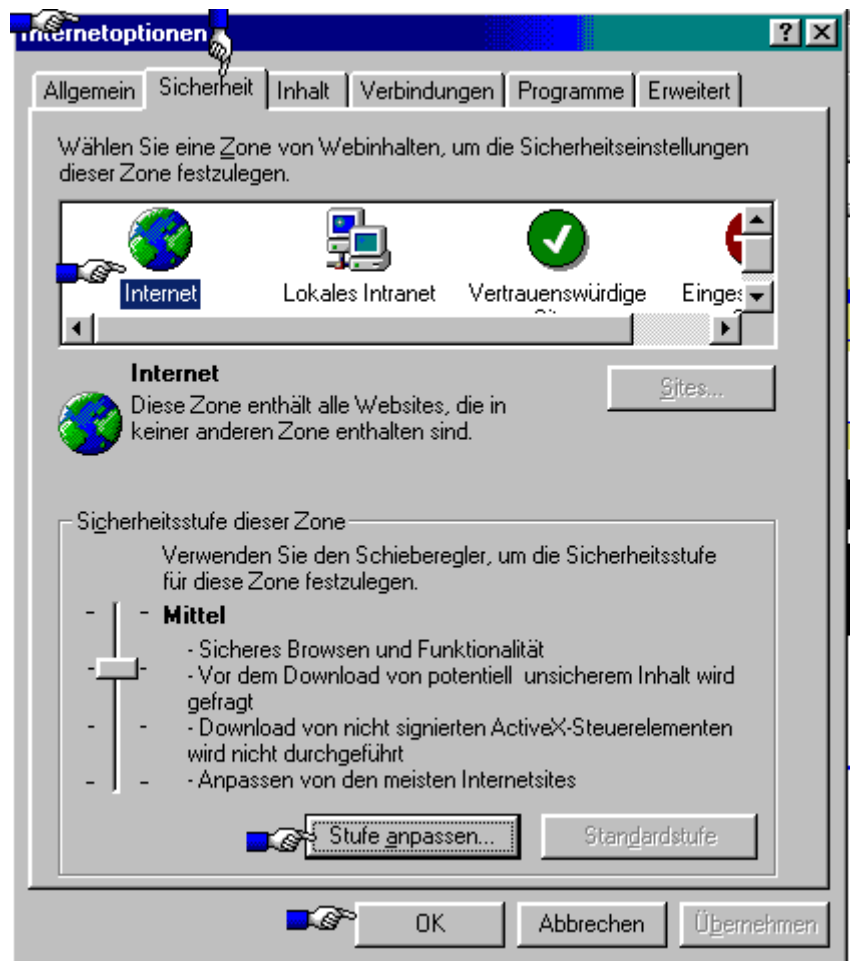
Internetoptionen

?

Allgemein | Sicherheit | Inhalt | Verbindungen | Programme | Erweitert

Wählen Sie eine Zone von Webinhalten, um die Sicherheitseinstellungen dieser Zone festzulegen.

Internet
Lokales Intranet
Vertrauenswürdige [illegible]
Einges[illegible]

Internet
Diese Zone enthält alle Websites, die in keiner anderen Zone enthalten sind.

Sites...

Sicherheitsstufe dieser Zone

Verwenden Sie den Schieberegler, um die Sicherheitsstufe für diese Zone festzulegen.

Mittel

- Sicheres Browsen und Funktionalität
- Vor dem Download von potentiell unsicherem Inhalt wird gefragt
- Download von nicht signierten ActiveX-Steuerelementen wird nicht durchgeführt
- Anpassen von den meisten Internetsites

Stufe anpassen...
Standardstufe

OK
Abbrechen
Übernehmen